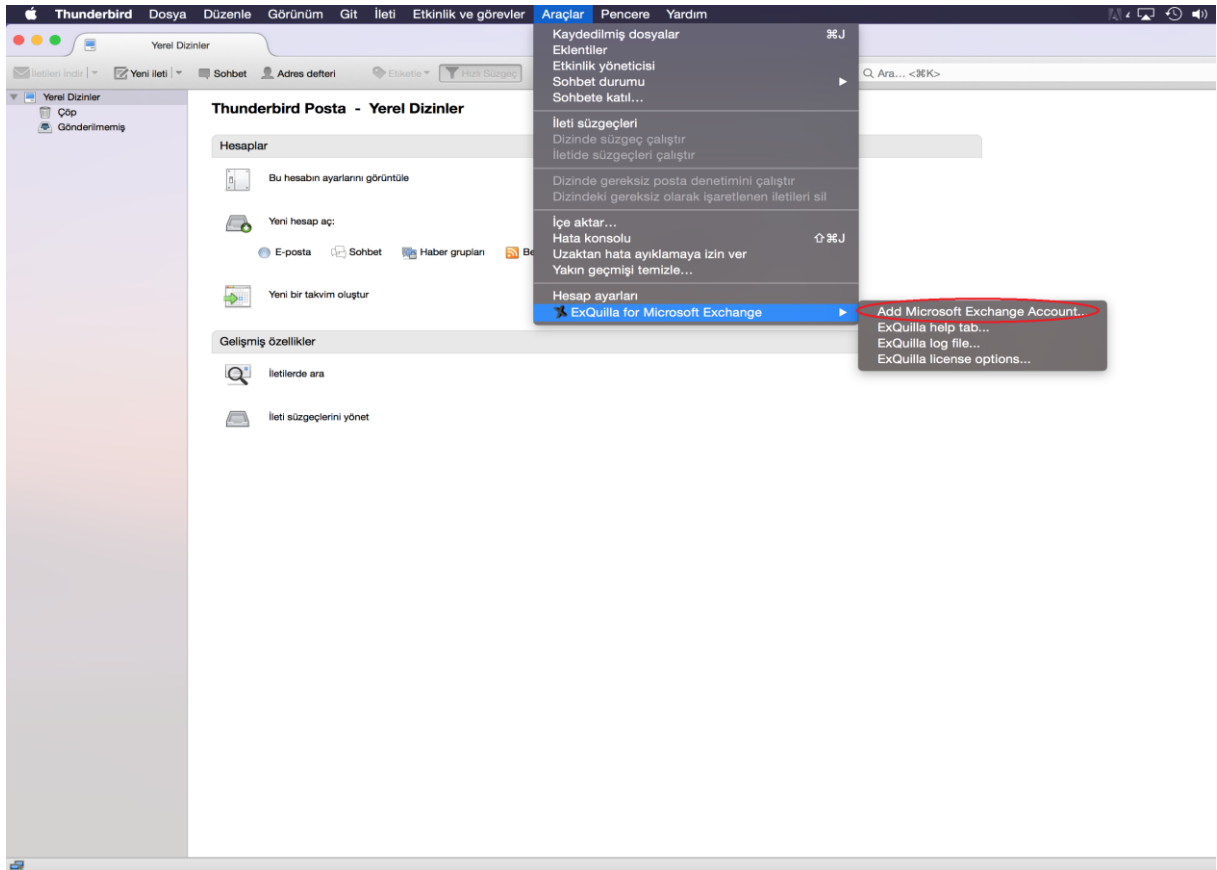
Thunderbird Dosya Düzenle Görünüm Git İleti Etkinlik ve görevler Araçlar Pencere Yardım

Yerel Dizinler

İletileri İndir Yeni ileti Sohbet Adres defteri Etiketle Hızlı Süzgeç

Ara... <⌘K>

Yerel Dizinler
Çöp
Gönderilmemiş

Thunderbird Posta - Yerel Dizinler

Hesaplar

Bu hesabın ayarlarını görüntüle

Yeni hesap aç:

E-posta Sohbet Haber grupları Be

Yeni bir takvim oluştur

Gelişmiş özellikler

İletilerde ara

İleti süzgeçlerini yönet

Kaydedilmiş dosyalar ⌘J
Eklentiler
Etkinlik yöneticisi
Sohbet durumu
Sohbete katıl...

İleti süzgeçleri
Dizinde süzgeç çalıştır
İletide süzgeçleri çalıştır

Dizinde gereksiz posta denetimini çalıştır
Dizindeki gereksiz olarak işaretlenen iletileri sil

İçe aktar...
Hata konsolu ⇧⌘J
Uzaktan hata ayıklamaya izin ver
Yakın geçmişi temizle...

Hesap ayarları
ExQuilla for Microsoft Exchange

Add Microsoft Exchange Account...
ExQuilla help tab...
ExQuilla log file...
ExQuilla license options...